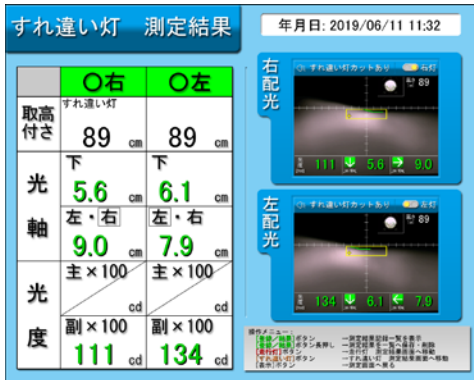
すれ違い灯　測定結果

年月日: 2019/06/11 11:32

| | ○右 | ○左 |
|---|---|---|
| 取付高さ | すれ違い灯 89 cm | 89 cm |
| 光軸 | 下 5.6 cm 左・右 9.0 cm | 下 6.1 cm 左・右 7.9 cm |
| 光度 | 主×100 cd 副×100 111 cd | 主×100 cd 副×100 134 cd |

右配光
すれ違い灯カットあり　右灯
89
111　5.6　9.0

左配光
すれ違い灯カットあり
89
134　6.1　7.9

操作メニュー
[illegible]